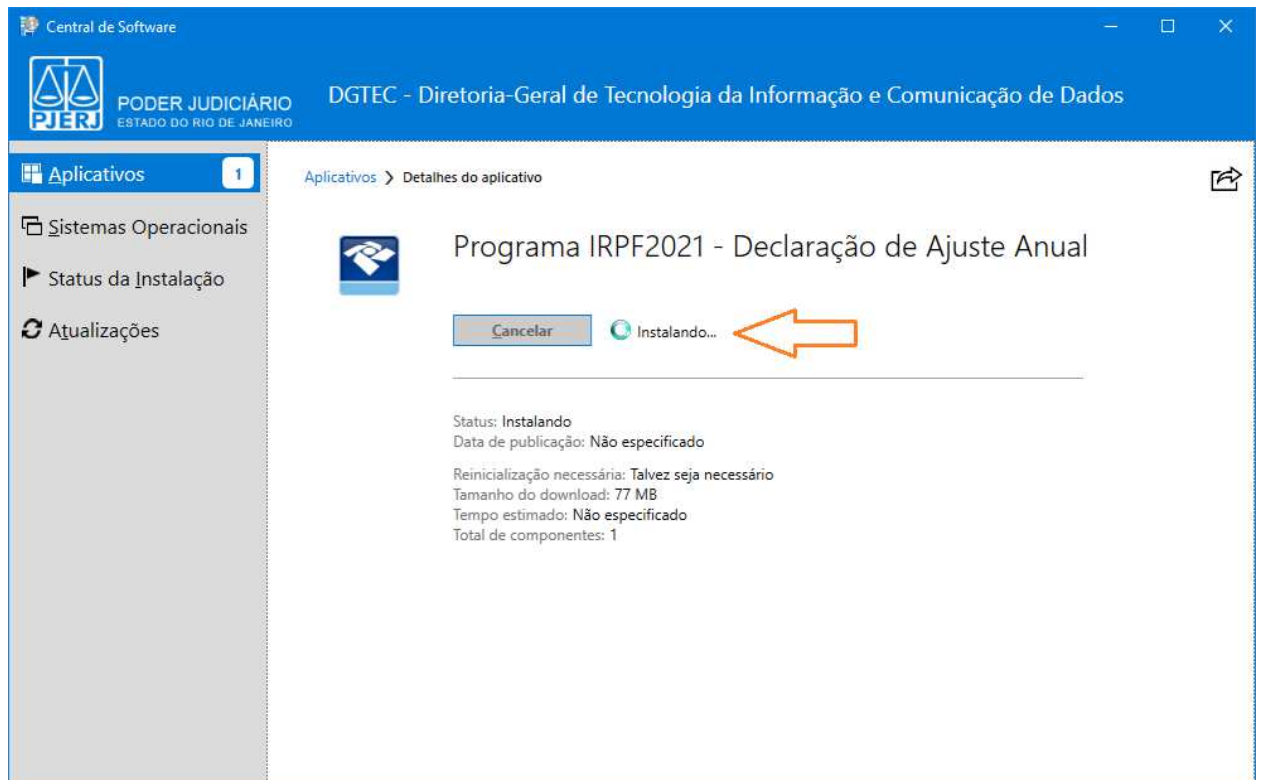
Central de Software

PJERJ PODER JUDICIÁRIO ESTADO DO RIO DE JANEIRO

DGTEC - Diretoria-Geral de Tecnologia da Informação e Comunicação de Dados

Aplicativos 1

Sistemas Operacionais

Status da Instalação

Atualizações

Aplicativos > Detalhes do aplicativo

Programa IRPF2021 - Declaração de Ajuste Anual

Cancelar

Instalando...

Status: Instalando
Data de publicação: Não especificado

Reinicialização necessária: Talvez seja necessário
Tamanho do download: 77 MB
Tempo estimado: Não especificado
Total de componentes: 1